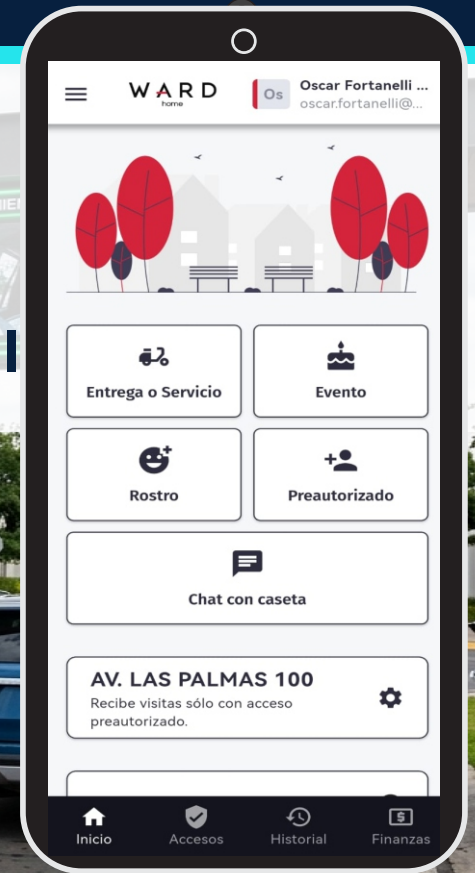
WARD
home

Os Oscar Fortanelli ...
oscar.fortanelli@...

Entrega o Servicio

Evento

Rostro

Preautorizado

Chat con caseta

AV. LAS PALMAS 100
Recibe visitas sólo con acceso preautorizado.

Inicio
Accesos
Historial
Finanzas